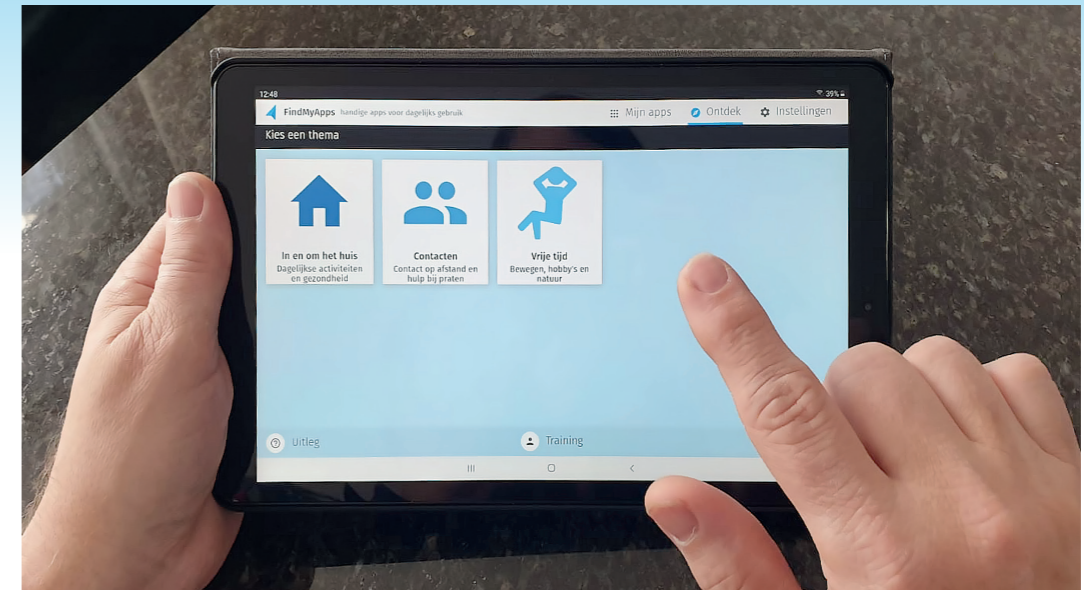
12:48

35%

FindMyApps handige apps voor dagelijks gebruik

Mijn apps

Ontdek

Instellingen

Kies een thema

In en om het huis
Dagelijkse activiteiten en gezondheid

Contacten
Contact op afstand en hulp bij praten

Vrije tijd
Bewegen, hobby's en natuur

Uitleg

Training